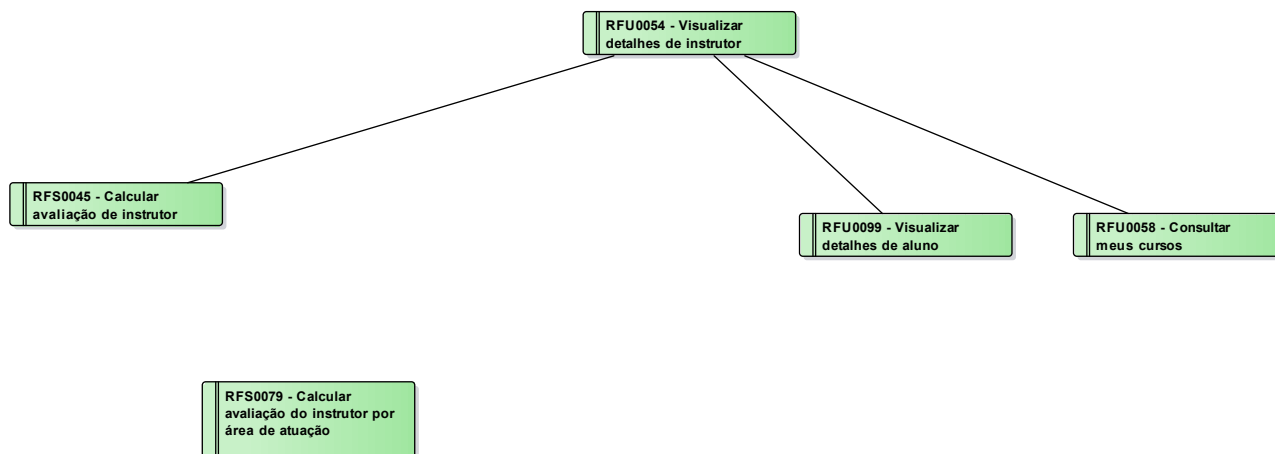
RFU0054 - Visualizar detalhes de instrutor

RFS0045 - Calcular avaliação de instrutor

RFU0099 - Visualizar detalhes de aluno

RFU0058 - Consultar meus cursos

RFS0079 - Calcular avaliação do instrutor por área de atuação